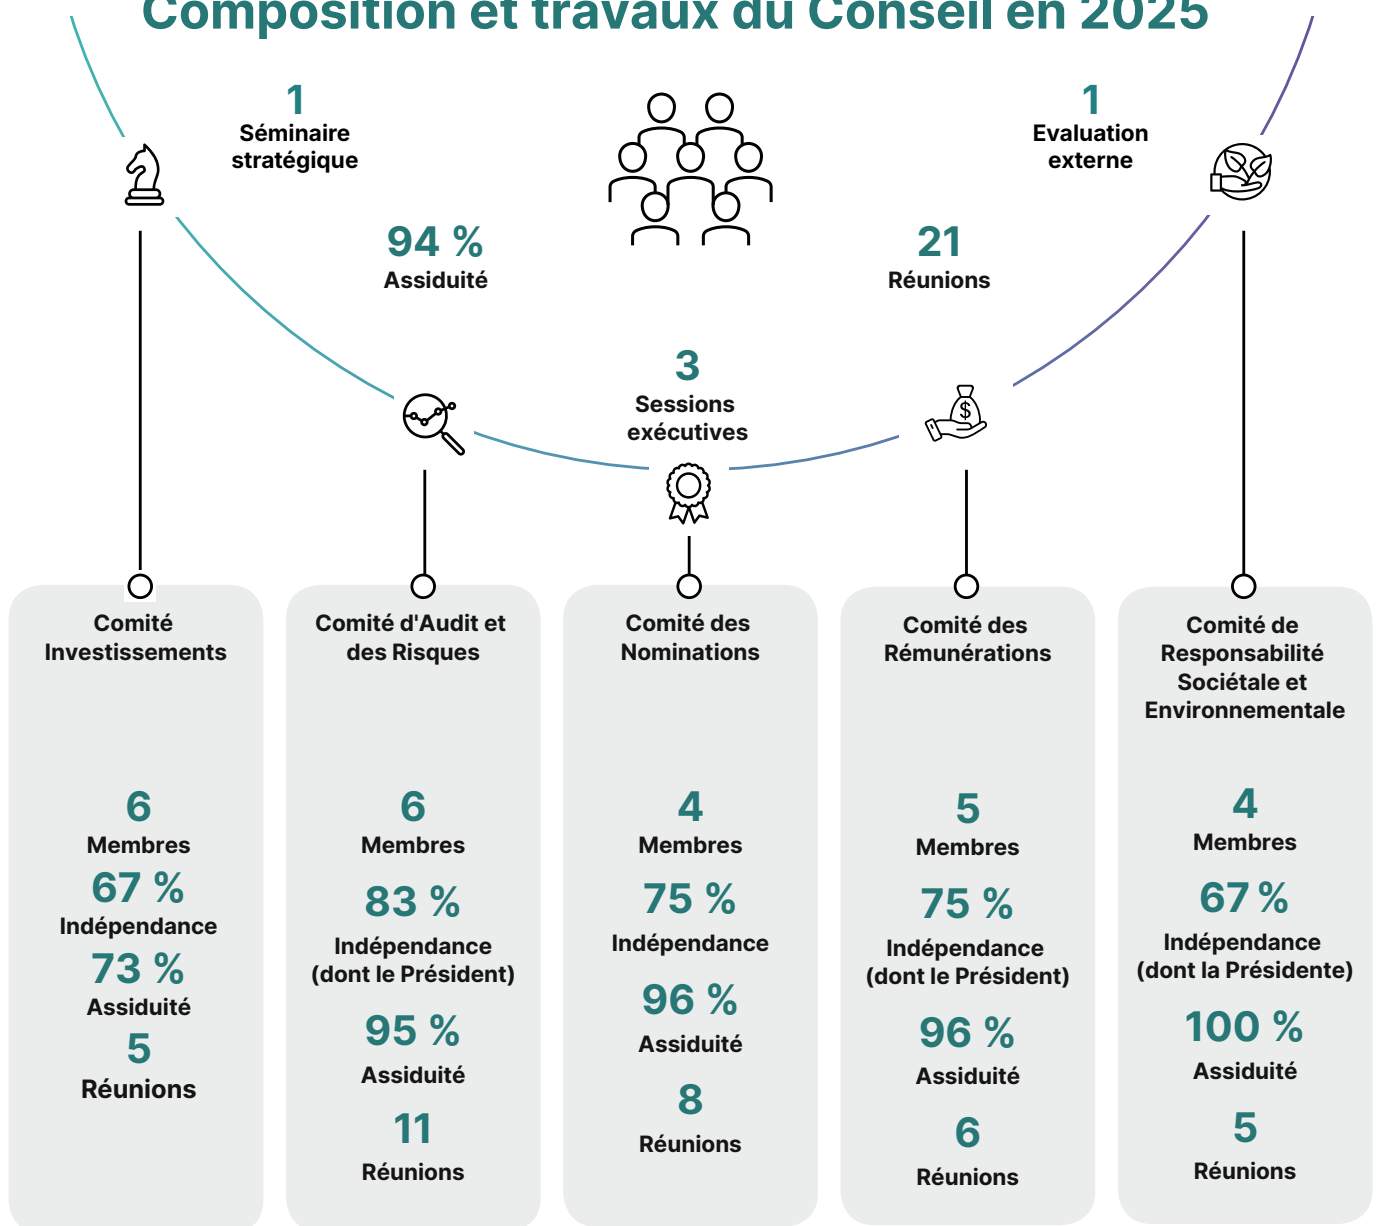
Composition et travaux du Conseil en 2025

1
Séminaire stratégique

1
Evaluation externe

94 %
Assiduité

21
Réunions

3
Sessions exécutives

Comité Investissements

6
Membres
67 %
Indépendance
73 %
Assiduité
5
Réunions

Comité d'Audit et des Risques

6
Membres
83 %
Indépendance (dont le Président)
95 %
Assiduité
11
Réunions

Comité des Nominations

4
Membres
75 %
Indépendance
96 %
Assiduité
8
Réunions

Comité des Rémunérations

5
Membres
75 %
Indépendance (dont le Président)
96 %
Assiduité
6
Réunions

Comité de Responsabilité Sociétale et Environnementale

4
Membres
67 %
Indépendance (dont la Présidente)
100 %
Assiduité
5
Réunions